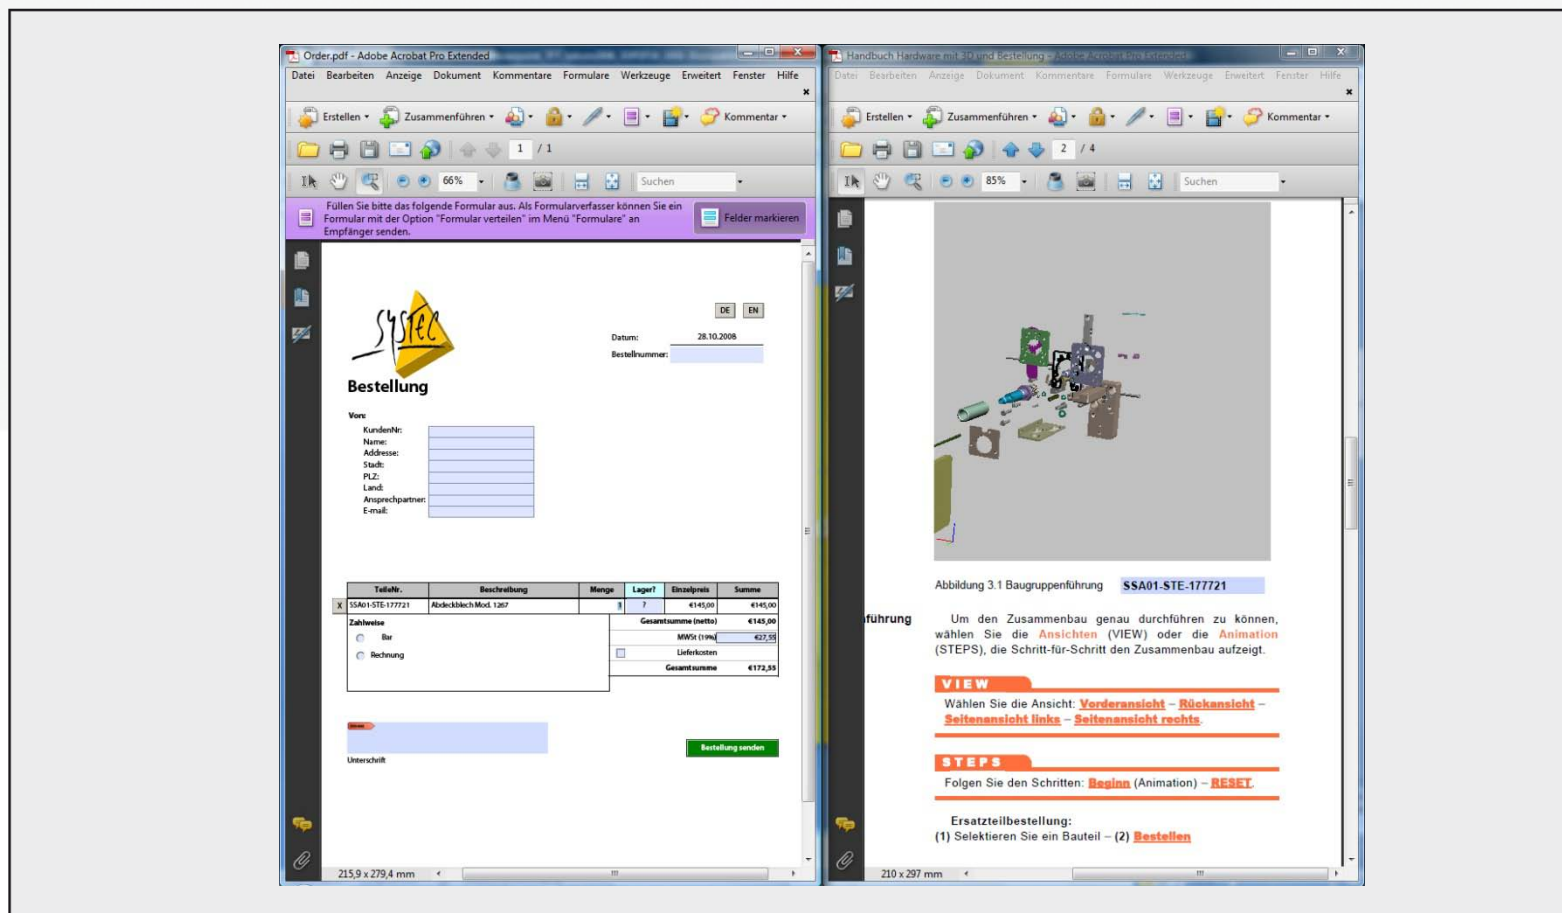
Order.pdf - Adobe Acrobat Pro Extended

Datei Bearbeiten Anzeige Dokument Kommentare Formulare Werkzeuge Erweitert Fenster Hilfe

Erstellen Zusammenführen Kommentar

1 / 1

66%

Suchen

Füllen Sie bitte das folgende Formular aus. Als Formularverfasser können Sie ein Formular mit der Option "Formular verteilen" im Menü "Formulare" an Empfänger senden.

Felder markieren

DE EN

Datum: 28.10.2008

Bestellnummer:

Bestellung

Von:

KundenNr:
Name:
Addresse:
Stadt:
PLZ:
Land:
Ansprechpartner:
E-mail:

| | TeileNr. | Beschreibung | Menge | Lager? | Einzelpreis | Summe |
|---|---|---|---|---|---|---|
| X | SSA01-STE-177721 | Abdeckblech Mod. 1267 | 1 | ? | €145,00 | €145,00 |

Zahlweise
Bar
Rechnung

Gesamtsumme (netto) €145,00
MWSt (19%) €27,55
Lieferkosten
Gesamtsumme €172,55

Unterschrift

Bestellung senden

215,9 x 279,4 mm

Handbuch Hardware mit 3D und Bestellung - Adobe Acrobat Pro Extended

Datei Bearbeiten Anzeige Dokument Kommentare Formulare Werkzeuge Erweitert Fenster Hilfe

Erstellen Zusammenführen Kommentar

2 / 4

85%

Suchen

Abbildung 3.1 Baugruppenführung SSA01-STE-177721

führung

Um den Zusammenbau genau durchführen zu können, wählen Sie die Ansichten (VIEW) oder die Animation (STEPS), die Schritt-für-Schritt den Zusammenbau aufzeigt.

VIEW

Wählen Sie die Ansicht: Vorderansicht – Rückansicht – Seitenansicht links – Seitenansicht rechts.

STEPS

Folgen Sie den Schritten: Beginn (Animation) – RESET.

Ersatzteilbestellung:
(1) Selektieren Sie ein Bauteil – (2) Bestellen

210 x 297 mm